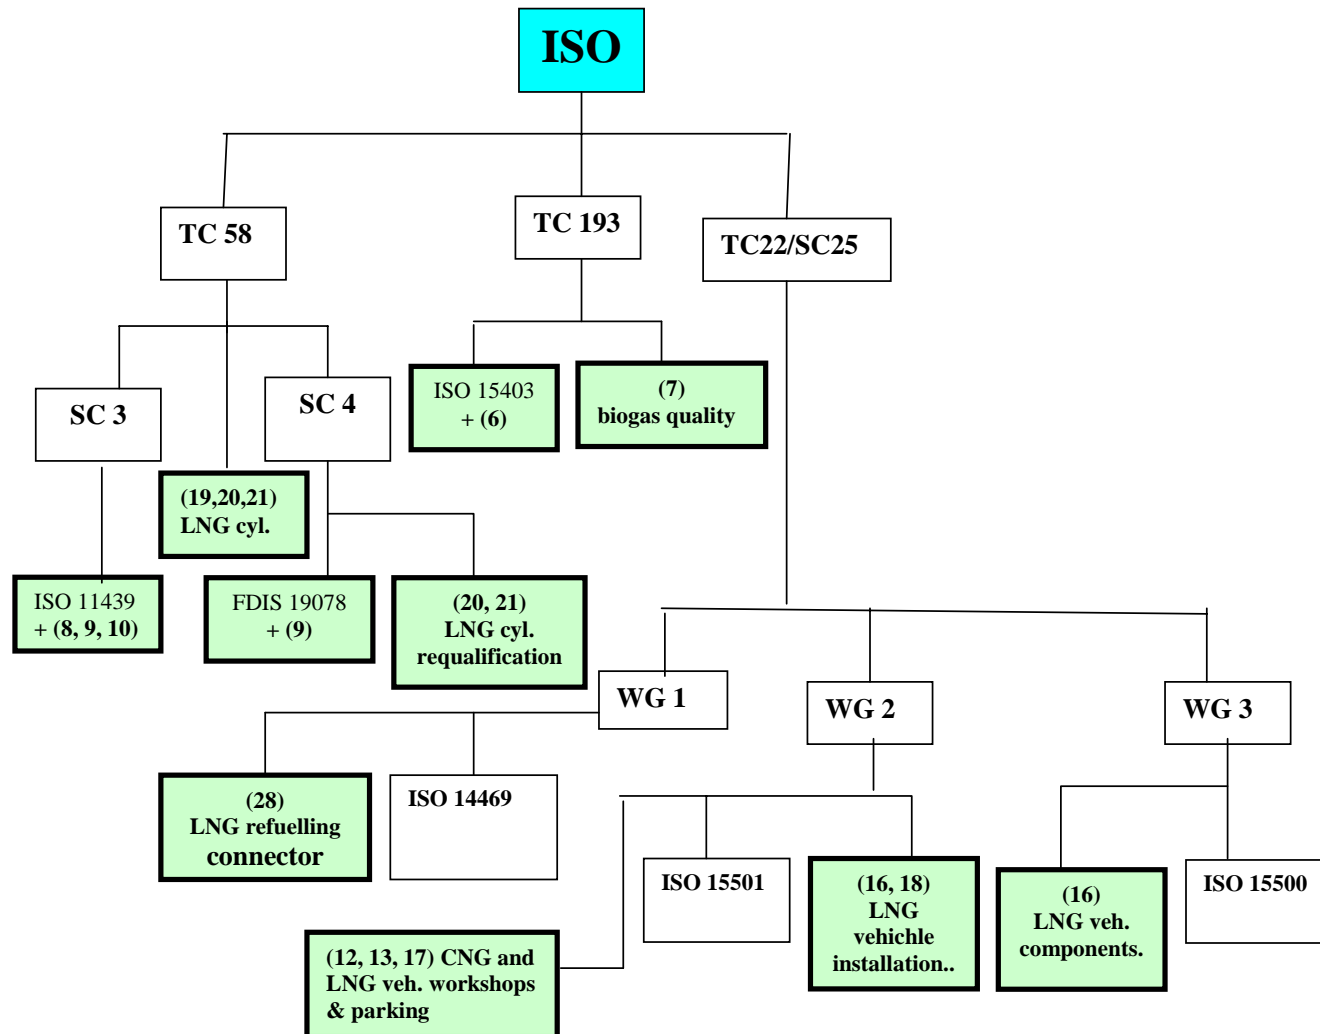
ISO

TC 58

TC 193

TC22/SC25

SC 3

SC 4

ISO 15403
+ (6)

(7)
biogas quality

(19,20,21)
LNG cyl.

ISO 11439
+ (8, 9, 10)

FDIS 19078
+ (9)

(20, 21)
LNG cyl.
requalification

WG 1

WG 2

WG 3

(28)
LNG refuelling
connector

ISO 14469

ISO 15501

(16, 18)
LNG
vehichle
installation..

(16)
LNG veh.
components.

ISO 15500

(12, 13, 17) CNG and LNG veh. workshops & parking